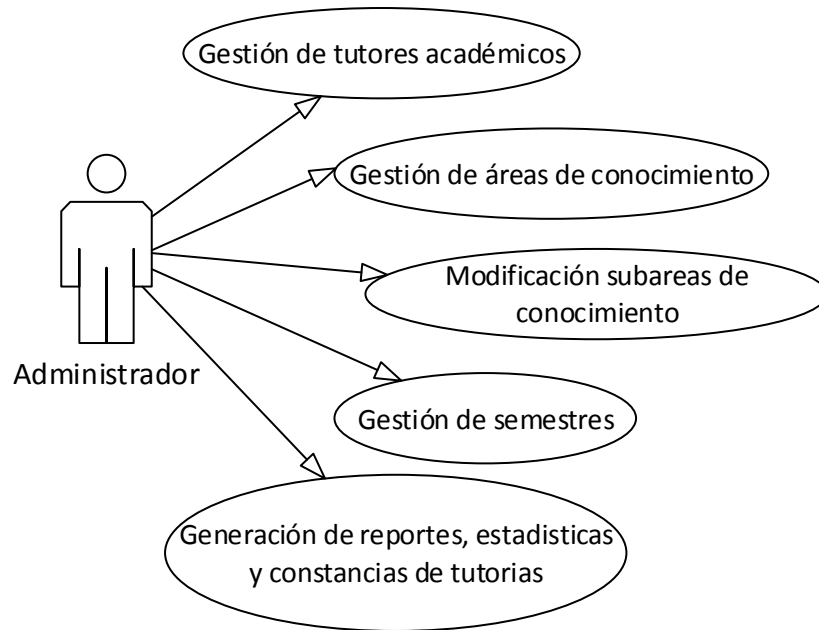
Gestión de tutores académicos

Gestión de áreas de conocimiento

Modificación subareas de conocimiento

Administrador

Gestión de semestres

Generación de reportes, estadisticas y constancias de tutorias